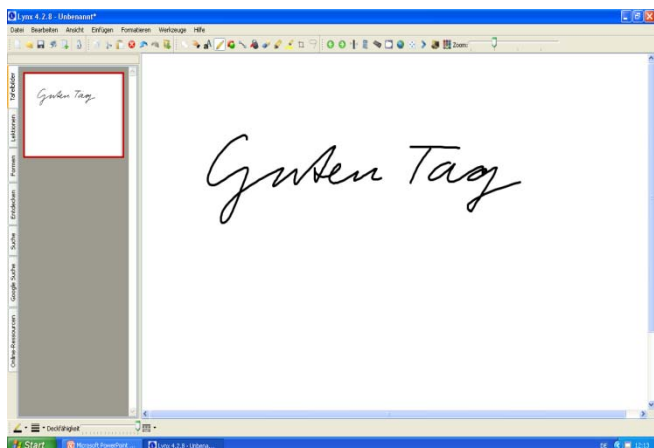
Lynx 4.2.8 - Unbenannt*

Datei Bearbeiten Ansicht Einfügen Formatieren Werkzeuge Hilfe

Zoom:

Tafelbilder
Lektionen
Formen
Entdecken
Suche
Google Suche
Online-Ressourcen

Guten Tag

Guten Tag

Deckfähigkeit

Start
Microsoft PowerPoint ...
Lynx 4.2.8 - Unbena...
DE
12:13